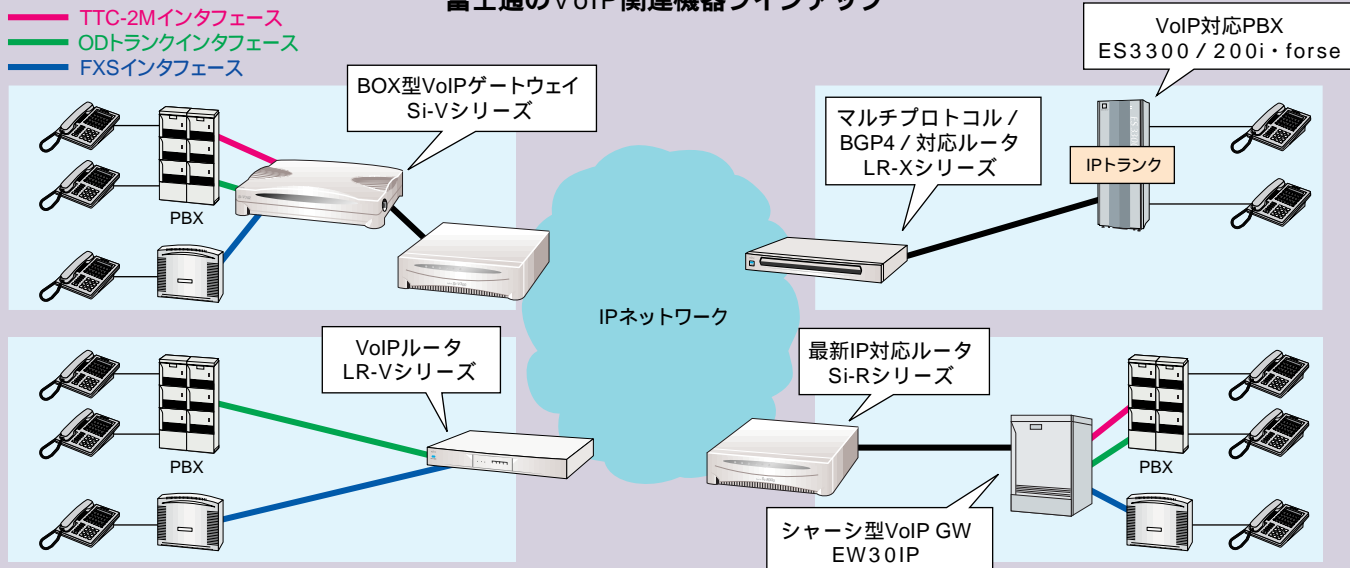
富士通のVoIP関連機器ラインアップ

TTC-2Mインタフェース
ODトランクインタフェース
FXSインタフェース

BOX型VoIPゲートウェイ
Si-Vシリーズ

PBX

マルチプロトコル／BGP4／対応ルータ
LR-Xシリーズ

VoIP対応PBX
ES3300／200i・forse

IPトランク

IPネットワーク

VoIPルータ
LR-Vシリーズ

PBX

最新IP対応ルータ
Si-Rシリーズ

PBX

シャーシ型VoIP GW
EW30IP